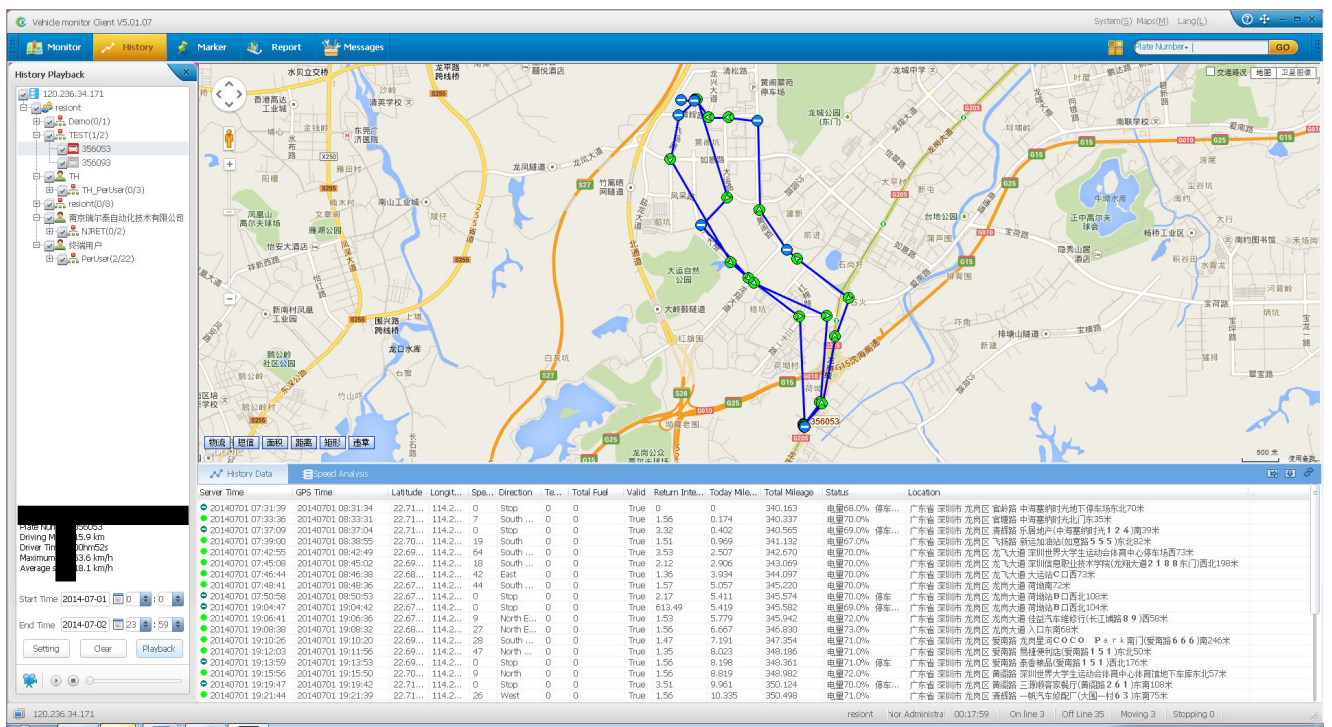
Vehicle monitor Client V5.01.07

System(S) Maps(M) Lang(L)

Monitor History Marker Report Messages

Plate Number GO

History Playback

120.236.34.171
resiont
Demo(0/1)
TEST(1/2)
356053
356093
TH
TH_PerUser(0/3)
resiont(0/8)
南京瑞尔泰自动化技术有限公司
NJRET(0/2)
终端用户
PerUser(2/22)

Plate Num 356053
Driving M 15.9 km
Driver Tim 0hm52s
Maximum 63.6 km/h
Average s 18.1 km/h

Start Time 2014-07-01 0 : 0
End Time 2014-07-02 23 : 59

Setting Clear Playback

交通路况 地图 卫星图像

356053

物流 短信 面积 距离 矩形 违章

500 米

History Data Speed Analysis

| Server Time | GPS Time | Latitude | Longit... | Spe... | Direction | Te... | Total Fuel | Valid | Return Inte... | Today Mile... | Total Mileage | Status | Location |
|---|---|---|---|---|---|---|---|---|---|---|---|---|---|
| 20140701 07:31:39 | 20140701 08:31:34 | 22.71... | 114.2... | 0 | Stop | 0 | 0 | True | 0 | 0 | 340.163 | 电量68.0% 停车... | 广东省 深圳市 龙岗区 宫岭路 中海華納时光地下停车场东北70米 |
| 20140701 07:33:36 | 20140701 08:33:31 | 22.71... | 114.2... | 7 | South ... | 0 | 0 | True | 1.56 | 0.174 | 340.337 | 电量70.0% | 广东省 深圳市 龙岗区 宫岭路 中海華納时光北门东35米 |
| 20140701 07:37:09 | 20140701 08:37:04 | 22.71... | 114.2... | 0 | Stop | 0 | 0 | True | 3.32 | 0.402 | 340.565 | 电量69.0% 停车... | 广东省 深圳市 龙岗区 清辉路 乐居地产(中海華納时光１２４)南39米 |
| 20140701 07:39:00 | 20140701 08:38:55 | 22.70... | 114.2... | 19 | South ... | 0 | 0 | True | 1.51 | 0.969 | 341.132 | 电量67.0% | 广东省 深圳市 龙岗区 飞扬路 新运加油站(如意路５５５)东北82米 |
| 20140701 07:42:55 | 20140701 08:42:49 | 22.69... | 114.2... | 64 | South ... | 0 | 0 | True | 3.53 | 2.507 | 342.670 | 电量70.0% | 广东省 深圳市 龙岗区 龙飞大道 深圳世界大学生运动会体育中心停车场西73米 |
| 20140701 07:45:08 | 20140701 08:45:02 | 22.69... | 114.2... | 18 | South ... | 0 | 0 | True | 2.12 | 2.906 | 343.069 | 电量70.0% | 广东省 深圳市 龙岗区 龙飞大道 深圳信息职业技术学院(龙翔大道２１８８东门)西北198米 |
| 20140701 07:46:44 | 20140701 08:46:38 | 22.68... | 114.2... | 42 | East | 0 | 0 | True | 1.36 | 3.934 | 344.097 | 电量70.0% | 广东省 深圳市 龙岗区 龙岗大道 大运站C口西73米 |
| 20140701 07:48:46 | 20140701 08:48:41 | 22.67... | 114.2... | 44 | South ... | 0 | 0 | True | 1.57 | 5.057 | 345.220 | 电量70.0% | 广东省 深圳市 龙岗区 龙岗大道 荷坳站72米 |
| 20140701 07:50:58 | 20140701 08:50:53 | 22.67... | 114.2... | 0 | Stop | 0 | 0 | True | 2.17 | 5.411 | 345.574 | 电量70.0% 停车 | 广东省 深圳市 龙岗区 龙岗大道 荷坳站B口西北108米 |
| 20140701 19:04:47 | 20140701 19:04:42 | 22.67... | 114.2... | 0 | Stop | 0 | 0 | True | 613.49 | 5.419 | 345.582 | 电量69.0% 停车... | 广东省 深圳市 龙岗区 龙岗大道 荷坳站B口西北104米 |
| 20140701 19:06:41 | 20140701 19:06:36 | 22.67... | 114.2... | 9 | North E... | 0 | 0 | True | 1.53 | 5.779 | 345.942 | 电量72.0% | 广东省 深圳市 龙岗区 龙岗大道 佳益汽车维修行(长江埔路８９)西58米 |
| 20140701 19:08:38 | 20140701 19:08:32 | 22.68... | 114.2... | 27 | North E... | 0 | 0 | True | 1.56 | 6.667 | 346.830 | 电量73.0% | 广东省 深圳市 龙岗区 龙岗大道 入口东南68米 |
| 20140701 19:10:26 | 20140701 19:10:20 | 22.69... | 114.2... | 28 | South ... | 0 | 0 | True | 1.47 | 7.191 | 347.354 | 电量71.0% | 广东省 深圳市 龙岗区 爱南路 龙岗星河ＣＯＣＯ Ｐａｒｋ南门(爱南路６６６)南246米 |
| 20140701 19:12:03 | 20140701 19:11:56 | 22.69... | 114.2... | 47 | North ... | 0 | 0 | True | 1.35 | 8.023 | 348.186 | 电量70.0% | 广东省 深圳市 龙岗区 爱南路 易佳便利店(爱南路１５１)东北50米 |
| 20140701 19:13:59 | 20140701 19:13:53 | 22.69... | 114.2... | 0 | Stop | 0 | 0 | True | 1.56 | 8.198 | 348.361 | 电量71.0% 停车 | 广东省 深圳市 龙岗区 爱南路 泰香粮品(爱南路１５１)西北176米 |
| 20140701 19:15:56 | 20140701 19:15:50 | 22.70... | 114.2... | 9 | North | 0 | 0 | True | 1.56 | 8.819 | 348.982 | 电量72.0% | 广东省 深圳市 龙岗区 黄阁路 深圳世界大学生运动会体育中心体育馆地下车库东北57米 |
| 20140701 19:19:47 | 20140701 19:19:42 | 22.71... | 114.2... | 0 | Stop | 0 | 0 | True | 3.51 | 9.961 | 350.124 | 电量70.0% 停车... | 广东省 深圳市 龙岗区 黄阁路 三湘鸭家餐厅(黄阁路２６１)东南108米 |
| 20140701 19:21:44 | 20140701 19:21:39 | 22.71... | 114.2... | 26 | West | 0 | 0 | True | 1.56 | 10.335 | 350.498 | 电量71.0% | 广东省 深圳市 龙岗区 清辉路 一帆汽车修配厂(大围一村６３)东南75米 |

120.236.34.171 resiont hior Administra 00:17:59 On line 3 Off Line 35 Moving 3 Stopping 0